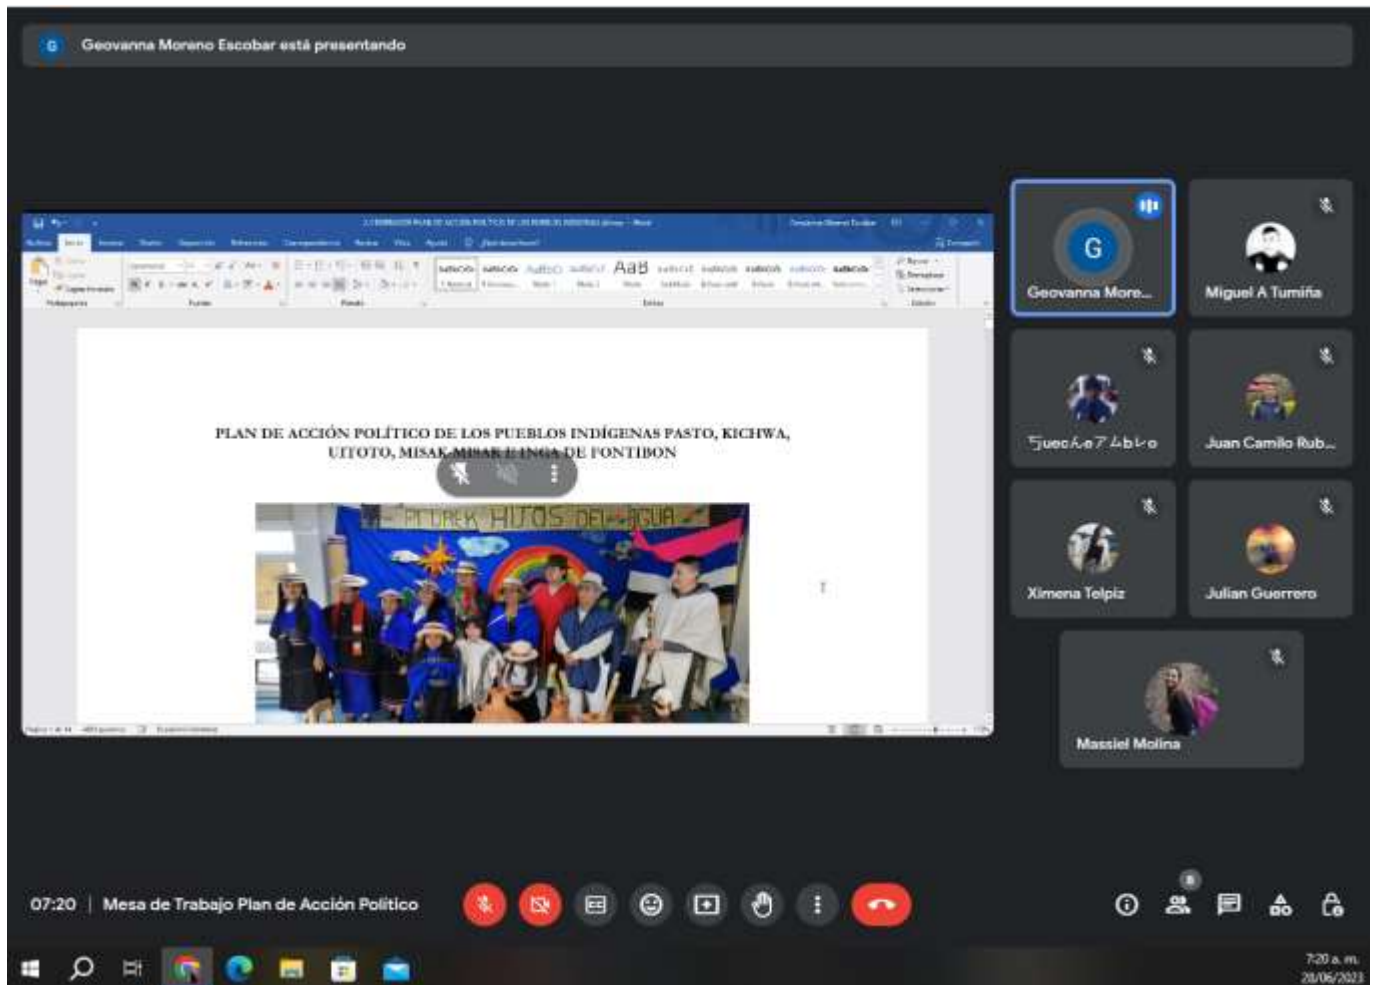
G Geovanna Moreno Escobar está presentando

PLAN DE ACCIÓN POLÍTICO DE LOS PUEBLOS INDÍGENAS PASTO, KICHWA, UITOTO, MISAK MISAK INGA DE FONTIBON

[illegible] HIJOS DEL AGUA

AaB

G
Geovanna More...

Miguel A Tumiña

Juan Camilo Rub...

Ximena Telpiz

Julian Guerrero

Massiel Molina

07:20 | Mesa de Trabajo Plan de Acción Político

8

7:20 a. m.
28/06/2023